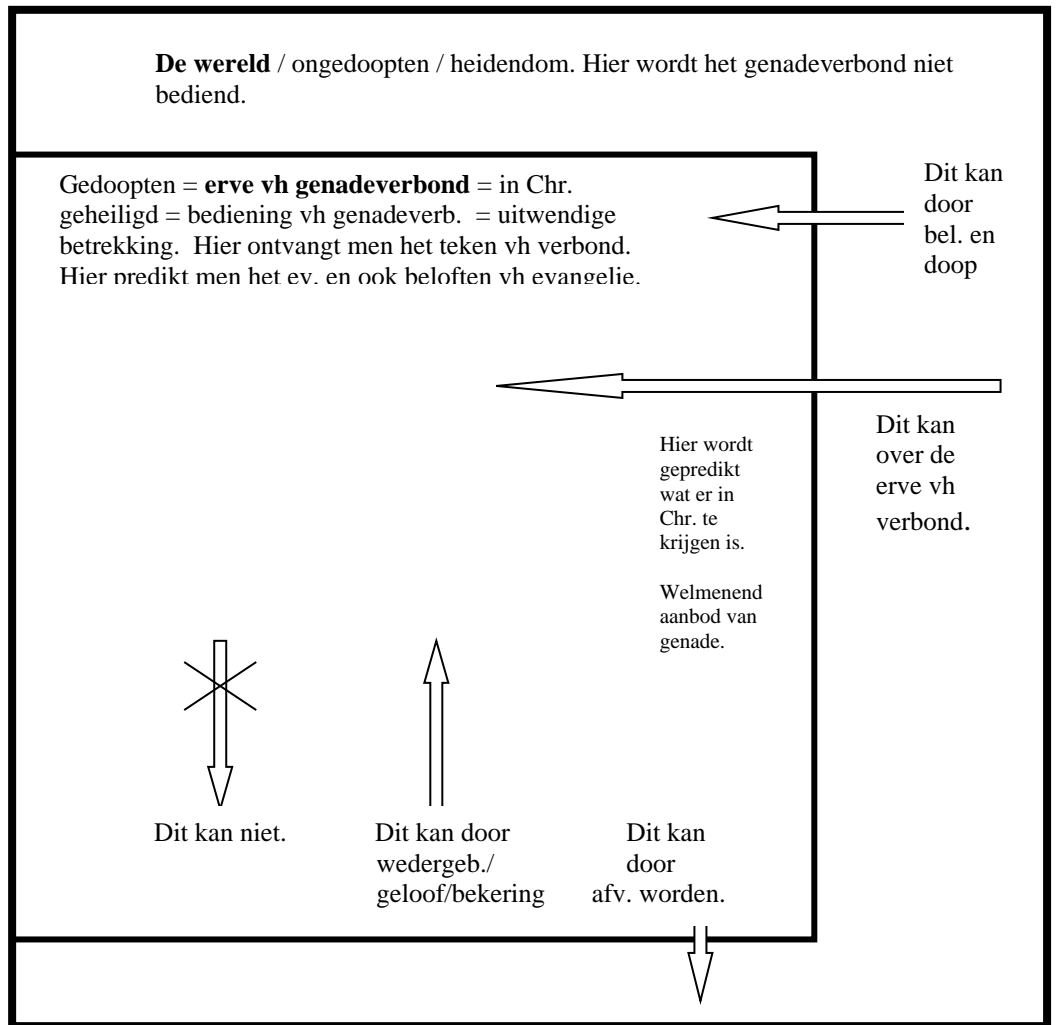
**De wereld** / ongedoopten / heidendom. Hier wordt het genadeverbond niet bediend.

Gedoopten = **erve vh genadeverbond** = in Chr. geheiligd = bediening vh genadeverb. = uitwendige betrekking. Hier ontvangt men het teken vh verbond. Hier predikt men het ev. en ook beloften vh evangelie.

Dit kan door bel. en doop

Dit kan over de erve vh verbond.

Hier wordt gepredikt wat er in Chr. te krijgen is.

Welmenend aanbod van genade.

Dit kan niet.

Dit kan door wedergeb./ geloof/bekering

Dit kan door afv. worden.